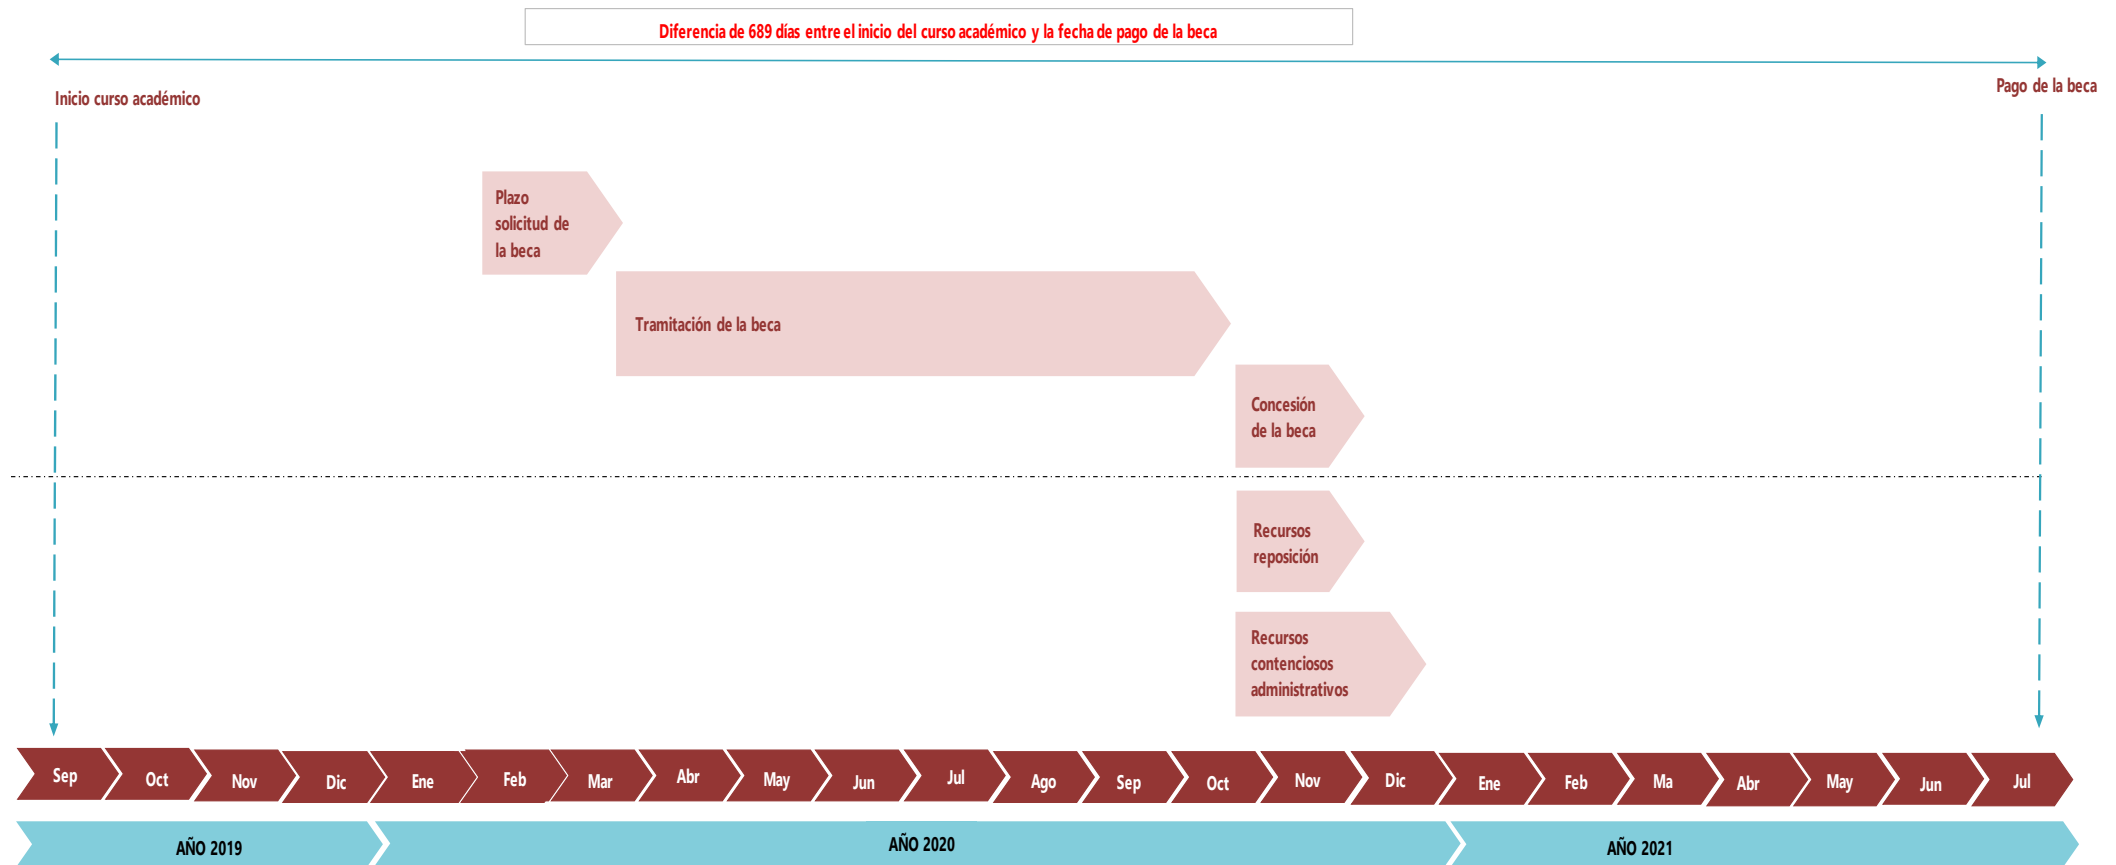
Diferencia de 689 días entre el inicio del curso académico y la fecha de pago de la beca

Inicio curso académico

Pago de la beca

Plazo solicitud de la beca

Tramitación de la beca

Concesión de la beca

Recursos reposición

Recursos contenciosos administrativos

Sep Oct Nov Dic Ene Feb Mar Abr May Jun Jul Ago Sep Oct Nov Dic Ene Feb Ma Abr May Jun Jul

AÑO 2019

AÑO 2020

AÑO 2021